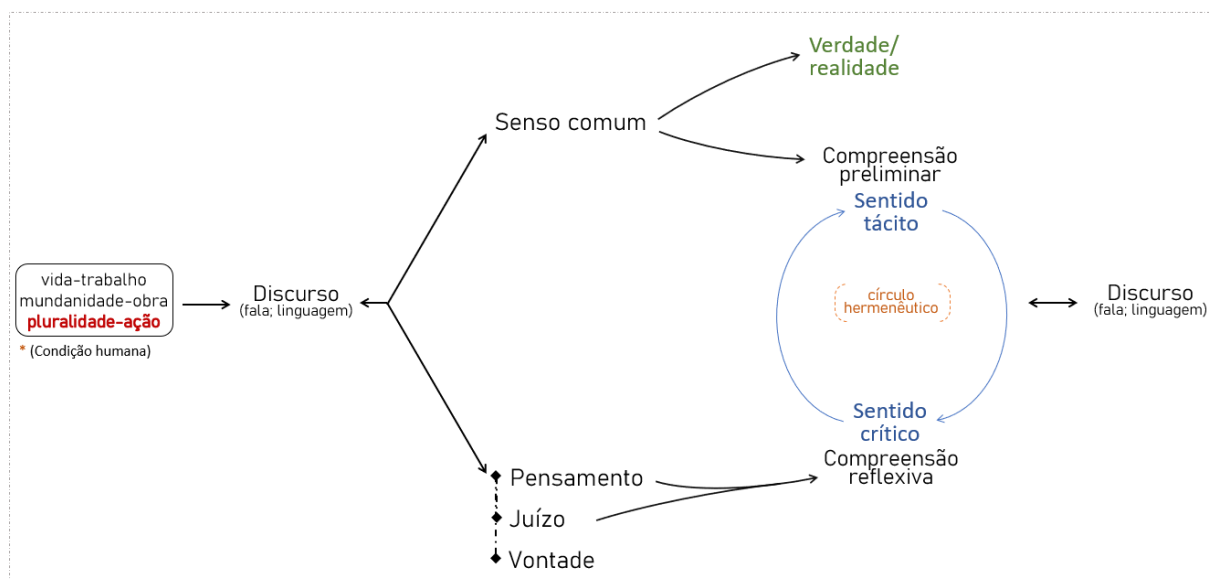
vida-trabalho
mundanidade-obra
pluralidade-ação

* (Condição humana)

Discurso
(fala; linguagem)

Senso comum

Verdade/
realidade

Compreensão
preliminar

Sentido
tácito

círculo
hermenêutico

Sentido
crítico

Compreensão
reflexiva

Discurso
(fala; linguagem)

Pensamento

Juízo

Vontade